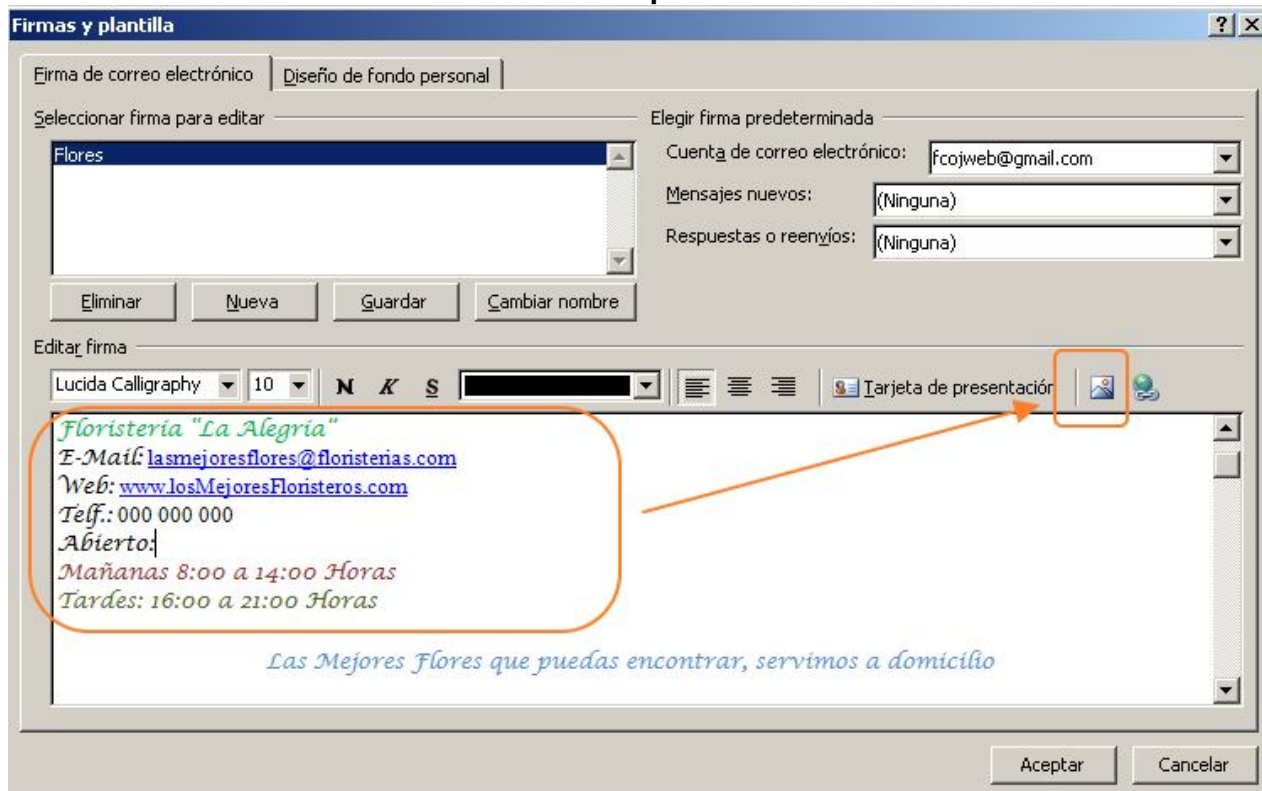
Firmas y plantilla

?

Firma de correo electrónico | Diseño de fondo personal

Seleccionar firma para editar

Flores

Eliminar | Nueva | Guardar | Cambiar nombre

Elegir firma predeterminada

Cuenta de correo electrónico: fcojweb@gmail.com

Mensajes nuevos: (Ninguna)

Respuestas o reenvíos: (Ninguna)

Editar firma

Lucida Calligraphy | 10 | N | K | S | Tarjeta de presentación

Floristería "La Alegría"
E-Mail: lasmejoresflores@floristerias.com
Web: www.losMejoresFloristeros.com
Telf.: 000 000 000
Abierto:
Mañanas 8:00 a 14:00 Horas
Tardes: 16:00 a 21:00 Horas

Las Mejores Flores que puedas encontrar, servimos a domicilio

Aceptar | Cancelar